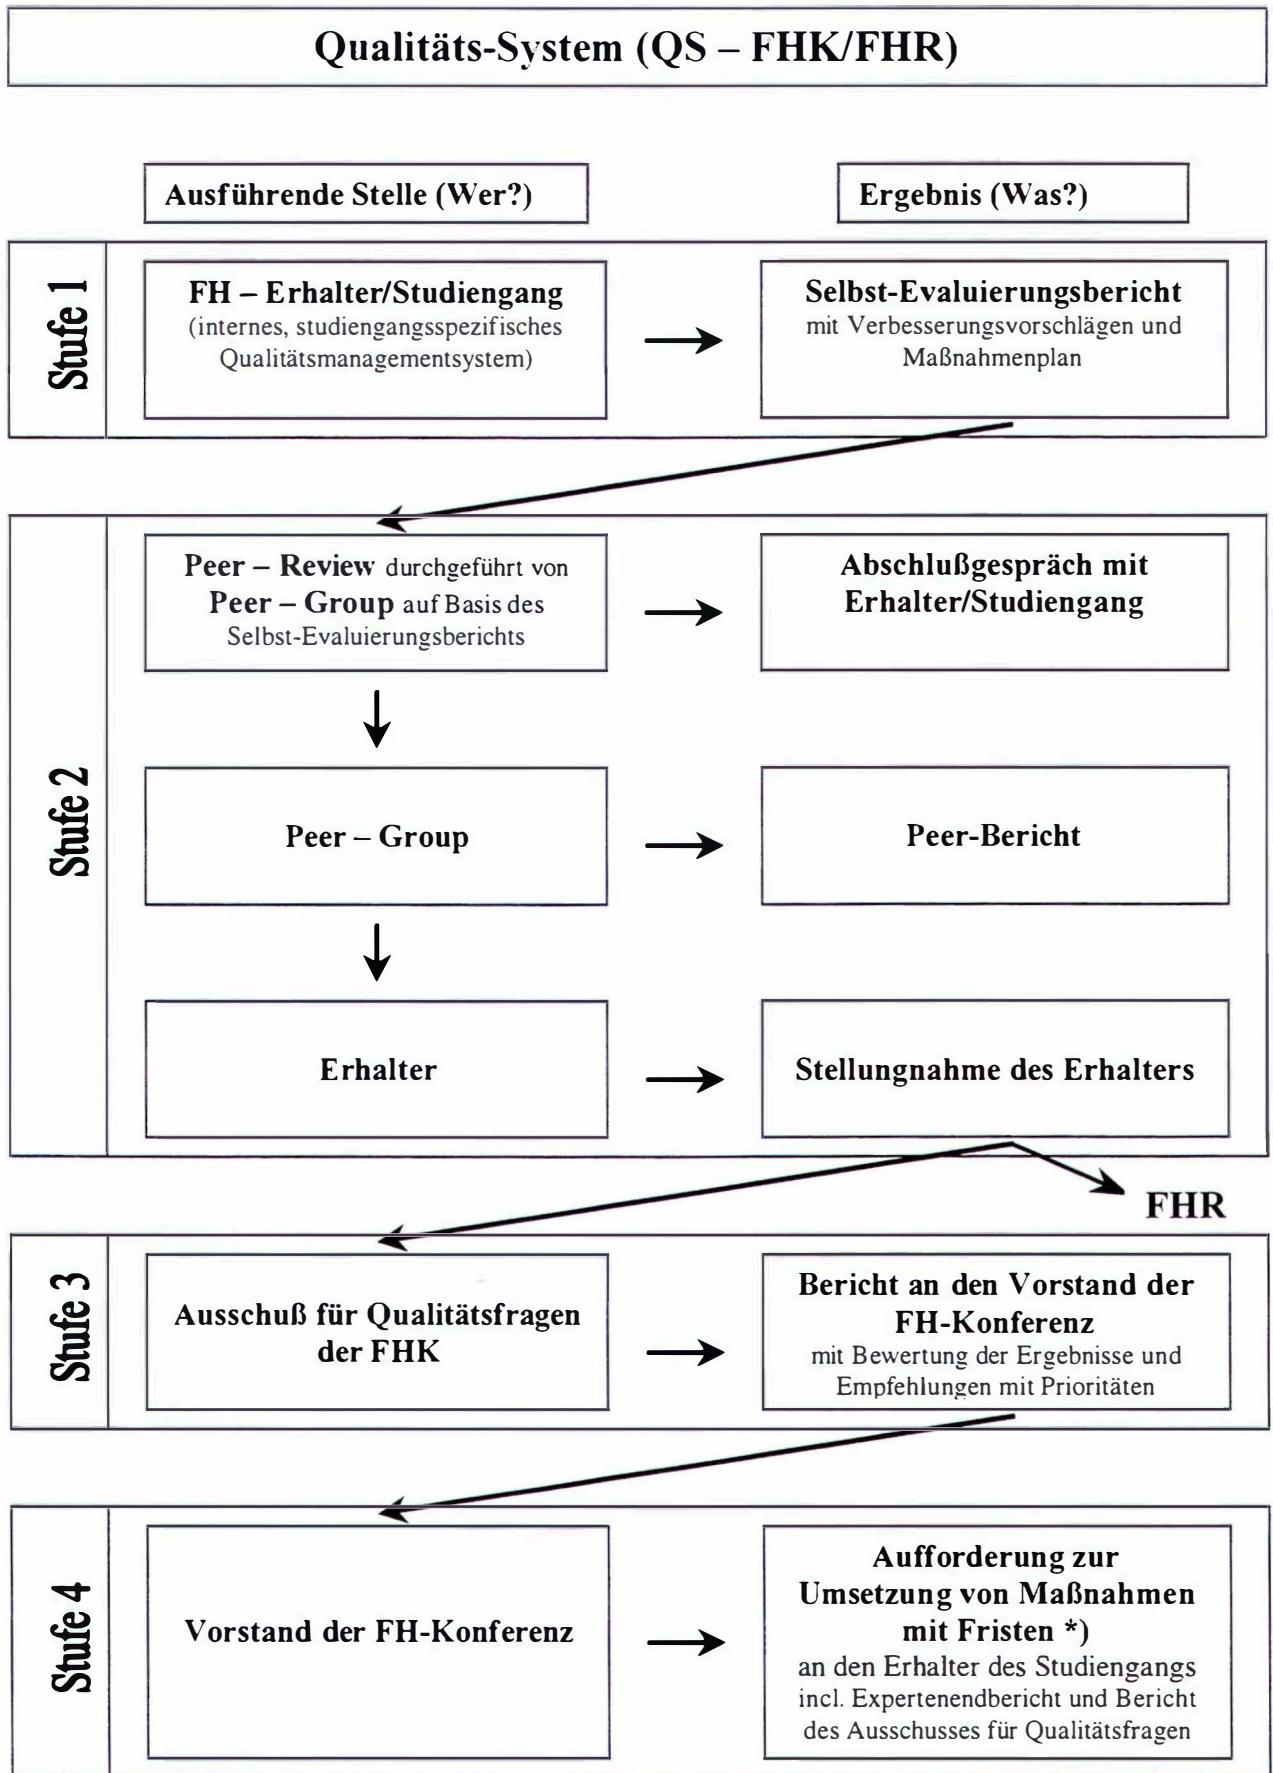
Qualitäts-System (QS – FHK/FHR)

Ausführende Stelle (Wer?)

Ergebnis (Was?)

Stufe 1

FH – Erhalter/Studiengang (internes, studiengangsspezifisches Qualitätsmanagementsystem)

Selbst-Evaluierungsbericht mit Verbesserungsvorschlägen und Maßnahmenplan

Stufe 2

Peer – Review durchgeführt von Peer – Group auf Basis des Selbst-Evaluierungsberichts

Abschlußgespräch mit Erhalter/Studiengang

Peer – Group

Peer-Bericht

Erhalter

Stellungnahme des Erhalters

FHR

Stufe 3

Ausschuß für Qualitätsfragen der FHK

Bericht an den Vorstand der FH-Konferenz mit Bewertung der Ergebnisse und Empfehlungen mit Prioritäten

Stufe 4

Vorstand der FH-Konferenz

Aufforderung zur Umsetzung von Maßnahmen mit Fristen *) an den Erhalter des Studiengangs incl. Expertenendbericht und Bericht des Ausschusses für Qualitätsfragen